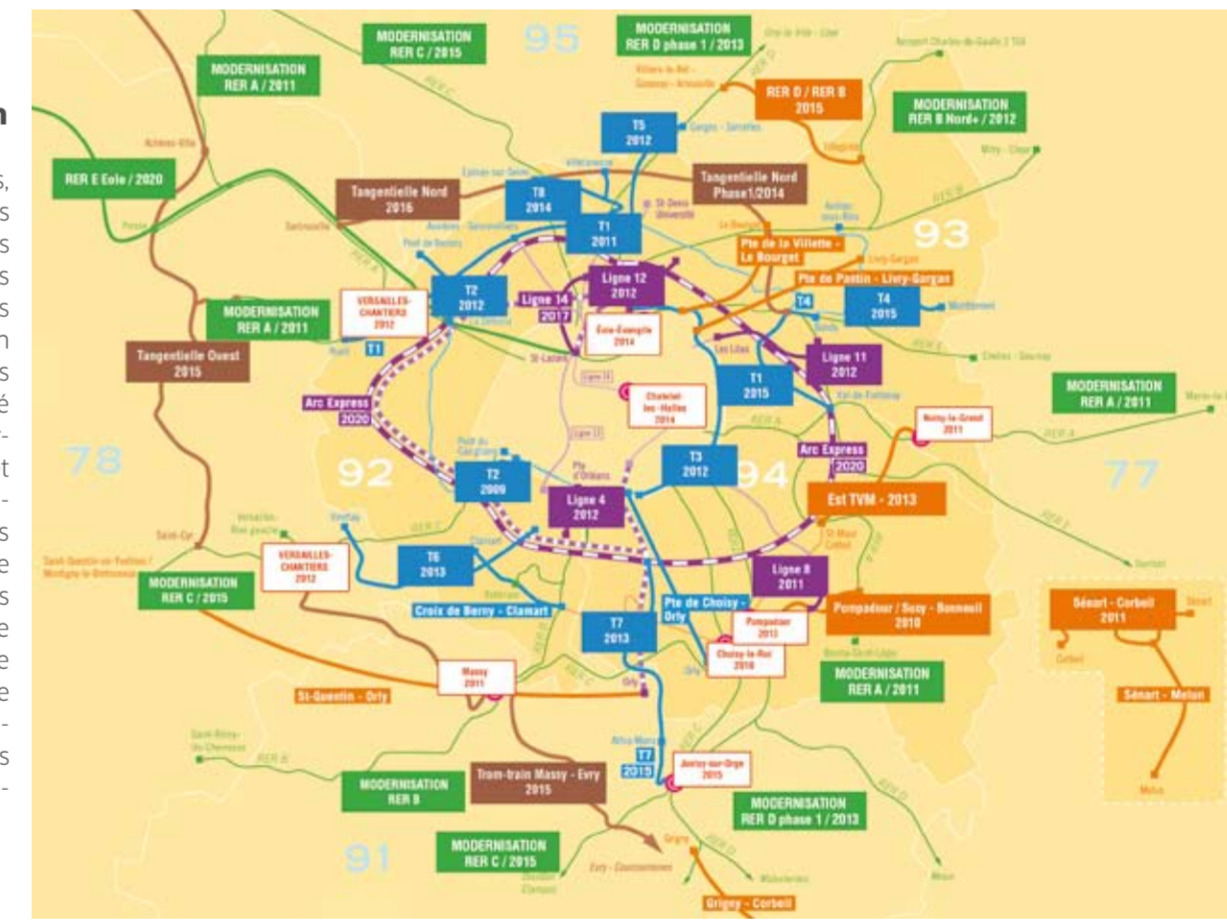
MODERNISATION RER C / 2015

95

MODERNISATION RER D phase 1 / 2013

MODERNISATION RER A / 2011

RER D / RER B 2015

MODERNISATION RER B Nord+ / 2012

T5 2012

RER E Eole / 2020

Tangentielle Nord 2016

T8 2014

Tangentielle Nord Phase1/2014

T1 2011

93

Pte de la Villette - Le Bourget

Pte de Pantin - Livry-Gargan

T2 2012

Ligne 14 2017

Ligne 12 2012

T4

T4 2015

MODERNISATION RER A / 2011

VERSAILLES-CHANTIERS 2012

Éole-Évangile 2014

Tangentielle Ouest 2015

T1

Ligne 11 2012

Arc Express 2020

T1 2015

MODERNISATION RER A / 2011

Chatelet-les-Halles 2014

Noisy-le-Grand 2011

78

92

T2 2009

T3 2012

Arc Express 2020

94

77

Ligne 4 2012

Est TVM - 2013

VERSAILLES-CHANTIERS 2012

MODERNISATION RER C / 2015

T6 2013

Ligne 8 2011

Croix de Berny - Clamart

Pte de Choisy - Orly

Pompadour 2013

Pompadour / Sucy - Bonneuil 2010

Sénart - Corbeil 2011

T7 2013

Choisy-le-Roi 2010

Massy 2011

MODERNISATION RER A / 2011

St-Quentin - Orly

Sénart - Melun

T7 2015

Juvisy-sur-Orge 2015

MODERNISATION RER B

Tram-train Massy - Evry 2015

MODERNISATION RER D phase 1 / 2013

91

MODERNISATION RER C / 2015

Grigny - Corbeil